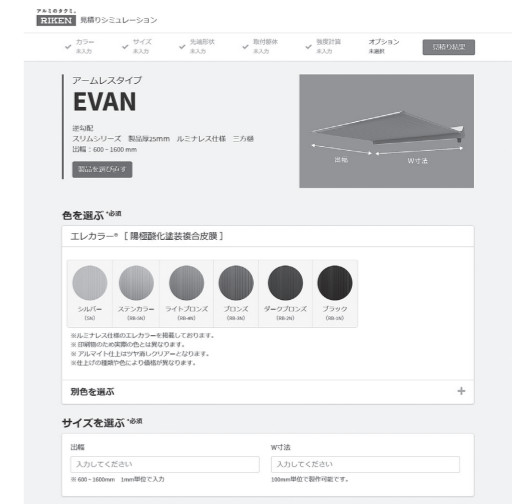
アルミのタクミ。
RIKEN 見積りシミュレーション

カラー 未入力
サイズ 未入力
先端形状 未入力
取付部体 未入力
強度計算 未入力
オプション 未選択
見積り確定

アームレスタイプ
EVAN

逆勾配
スリムシリーズ 製品厚25mm ルミナレス仕様 三方枠
出幅：600～1600mm

製品を選びなおす

出幅
W寸法

色を選ぶ *必須

エレカラー® ［陽極酸化塗装複合皮膜］

シルバー (SN)
ステンカラー (RB-SN)
ライトブロンズ (RB-LN)
ブロンズ (RB-2N)
ダークブロンズ (RB-3N)
ブラック (RB-5N)

※ルミナレス仕様のエレカラーを掲載しております。
※印刷物のため実際の色とは異なります。
※アルマイト仕上はツヤ消しクリアーとなります。
※仕上げの種類や色により価格が異なります。

別色を選ぶ +

サイズを選ぶ *必須

出幅
入力してください
※600～1600mm 1mm単位で入力

W寸法
入力してください
100mm単位で製作可能です。